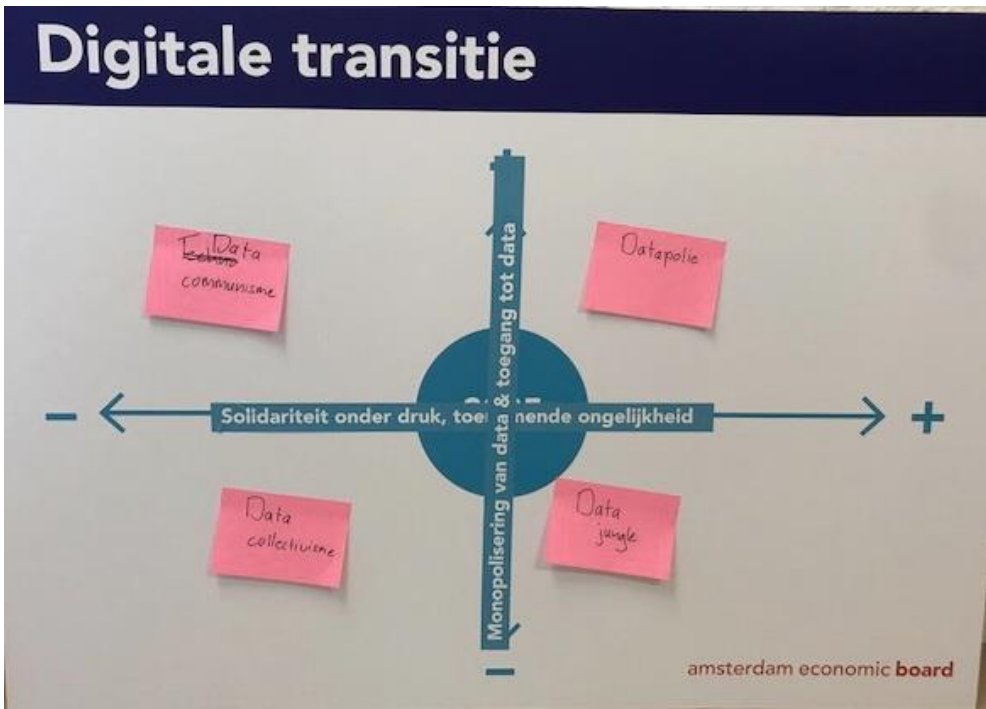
Digitale transitie

Data communisme

Datapolie

Monopolisering van data & toegang tot data

–

Solidariteit onder druk, toe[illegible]nende ongelijkheid

+

Data collectivisme

Data jungle

–

amsterdam economic board